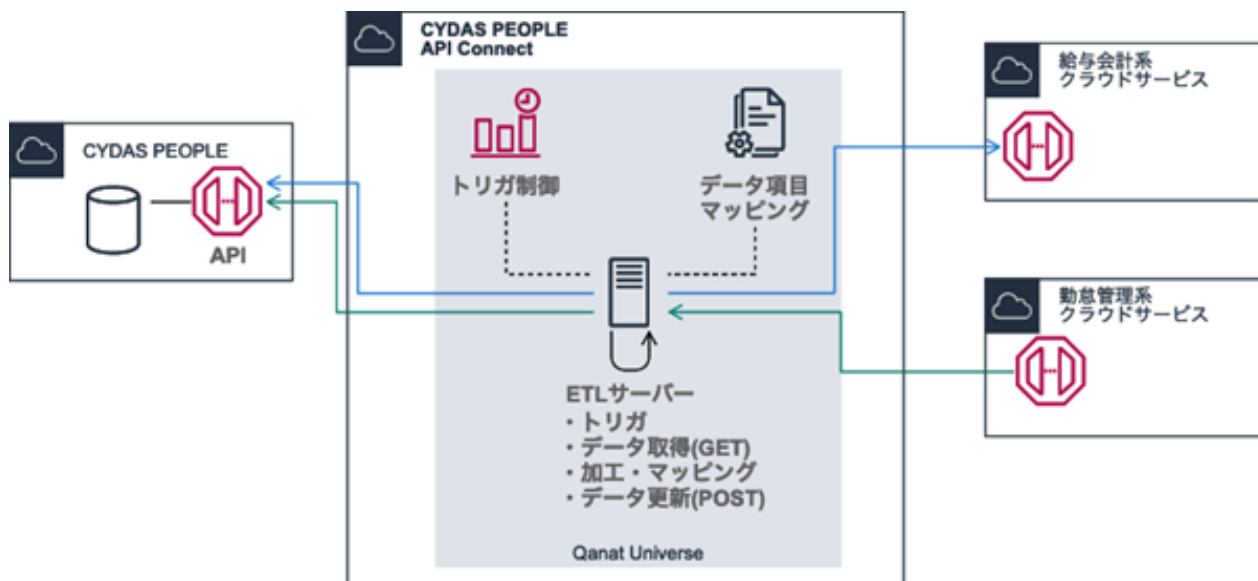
CYDAS PEOPLE
API Connect

トリガ制御

データ項目
マッピング

CYDAS PEOPLE

API

ETLサーバー
・トリガ
・データ取得(GET)
・加工・マッピング
・データ更新(POST)

Qanat Universe

給与会計系
クラウドサービス

勤怠管理系
クラウドサービス